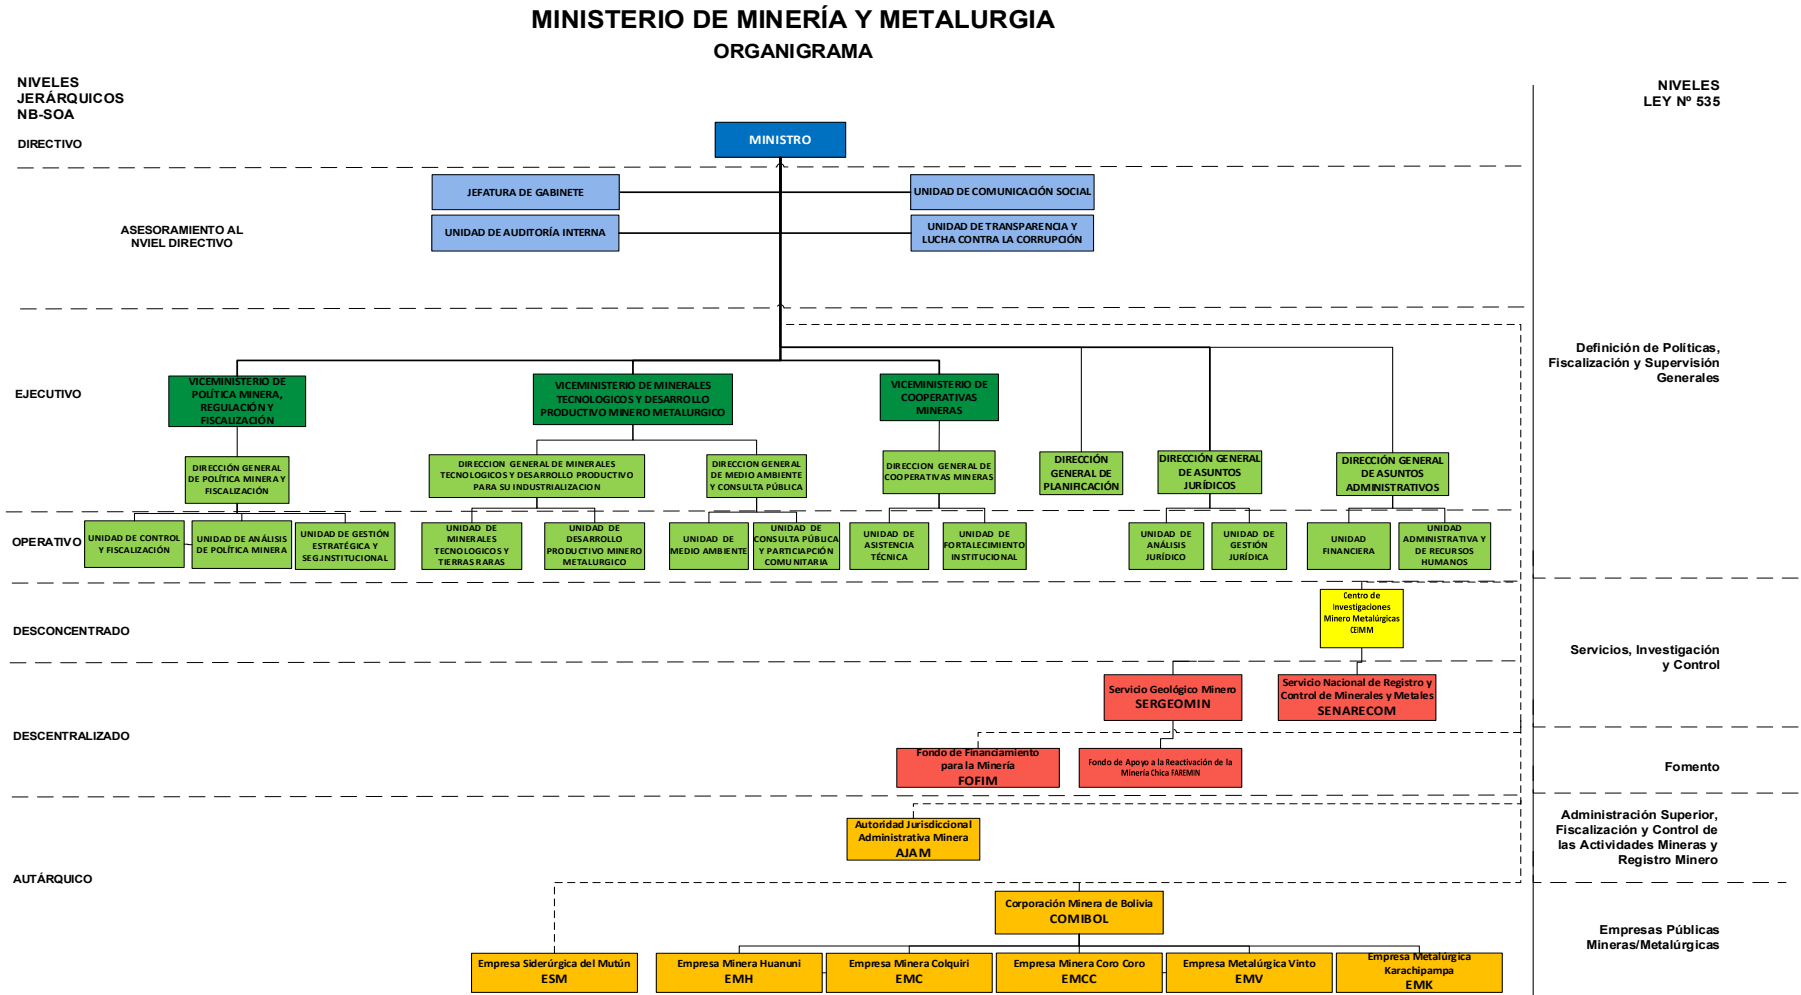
MINISTERIO DE MINERÍA Y METALURGIA
ORGANIGRAMA

NIVELES JERÁRQUICOS NB-SOA

NIVELES LEY Nº 535

DIRECTIVO

MINISTRO

ASESORAMIENTO AL NVIEL DIRECTIVO

JEFATURA DE GABINETE

UNIDAD DE AUDITORÍA INTERNA

UNIDAD DE COMUNICACIÓN SOCIAL

UNIDAD DE TRANSPARENCIA Y LUCHA CONTRA LA CORRUPCIÓN

Definición de Políticas, Fiscalización y Supervisión Generales

EJECUTIVO

VICEMINISTERIO DE POLÍTICA MINERA, REGULACIÓN Y FISCALIZACIÓN

VICEMINISTERIO DE MINERALES TECNOLOGICOS Y DESARROLLO PRODUCTIVO MINERO METALURGICO

VICEMINISTERIO DE COOPERATIVAS MINERAS

DIRECCIÓN GENERAL DE PLANIFICACIÓN

DIRECCIÓN GENERAL DE ASUNTOS JURÍDICOS

DIRECCIÓN GENERAL DE ASUNTOS ADMINISTRATIVOS

DIRECCIÓN GENERAL DE POLÍTICA MINERA Y FISCALIZACIÓN

DIRECCION GENERAL DE MINERALES TECNOLOGICOS Y DESARROLLO PRODUCTIVO PARA SU INDUSTRIALIZACION

DIRECCION GENERAL DE MEDIO AMBIENTE Y CONSULTA PÚBLICA

DIRECCION GENERAL DE COOPERATIVAS MINERAS

OPERATIVO

UNIDAD DE CONTROL Y FISCALIZACIÓN

UNIDAD DE ANÁLISIS DE POLÍTICA MINERA

UNIDAD DE GESTIÓN ESTRATÉGICA Y SEG.INSTITUCIONAL

UNIDAD DE MINERALES TECNOLOGICOS Y TIERRAS RARAS

UNIDAD DE DESARROLLO PRODUCTIVO MINERO METALURGICO

UNIDAD DE MEDIO AMBIENTE

UNIDAD DE CONSULTA PÚBLICA Y PARTICIAPCIÓN COMUNITARIA

UNIDAD DE ASISTENCIA TÉCNICA

UNIDAD DE FORTALECIMIENTO INSTITUCIONAL

UNIDAD DE ANÁLISIS JURÍDICO

UNIDAD DE GESTIÓN JURÍDICA

UNIDAD FINANCIERA

UNIDAD ADMINISTRATIVA Y DE RECURSOS HUMANOS

DESCONCENTRADO

Centro de Investigaciones Minero Metalúrgicas CEIMM

Servicios, Investigación y Control

DESCENTRALIZADO

Servicio Geológico Minero SERGEOMIN

Servicio Nacional de Registro y Control de Minerales y Metales SENARECOM

Fondo de Financiamiento para la Minería FOFIM

Fondo de Apoyo a la Reactivación de la Minería Chica FAREMIN

Fomento

Autoridad Jurisdiccional Administrativa Minera AJAM

Administración Superior, Fiscalización y Control de las Actividades Mineras y Registro Minero

AUTÁRQUICO

Corporación Minera de Bolivia COMIBOL

Empresas Públicas Mineras/Metalúrgicas

Empresa Siderúrgica del Mutún ESM

Empresa Minera Huanuni EMH

Empresa Minera Colquiri EMC

Empresa Minera Coro Coro EMCC

Empresa Metalúrgica Vinto EMV

Empresa Metalúrgica Karachipampa EMK